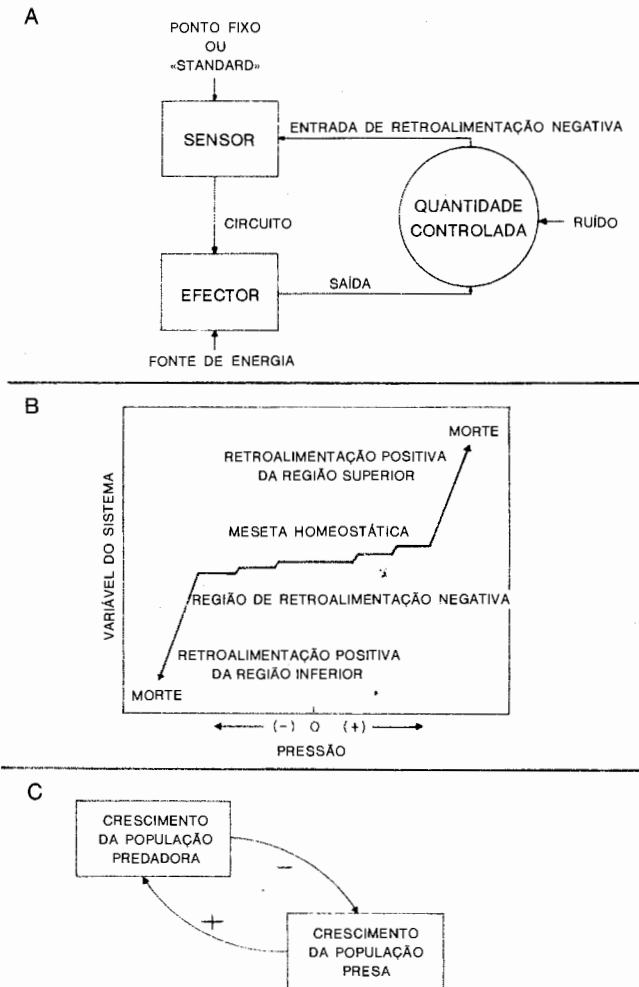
A

PONTO FIXO OU «STANDARD»

SENSOR

ENTRADA DE RETROALIMENTAÇÃO NEGATIVA

QUANTIDADE CONTROLADA

RUÍDO

CIRCUITO

EFECTOR

SAÍDA

FONTE DE ENERGIA

B

VARIÁVEL DO SISTEMA

MORTE

RETROALIMENTAÇÃO POSITIVA DA REGIÃO SUPERIOR

MESETA HOMEOSTÁTICA

REGIÃO DE RETROALIMENTAÇÃO NEGATIVA

RETROALIMENTAÇÃO POSITIVA DA REGIÃO INFERIOR

MORTE

(−) O (+)

PRESSÃO

C

CRESCIMENTO DA POPULAÇÃO PREDADORA

−

+

CRESCIMENTO DA POPULAÇÃO PRESA